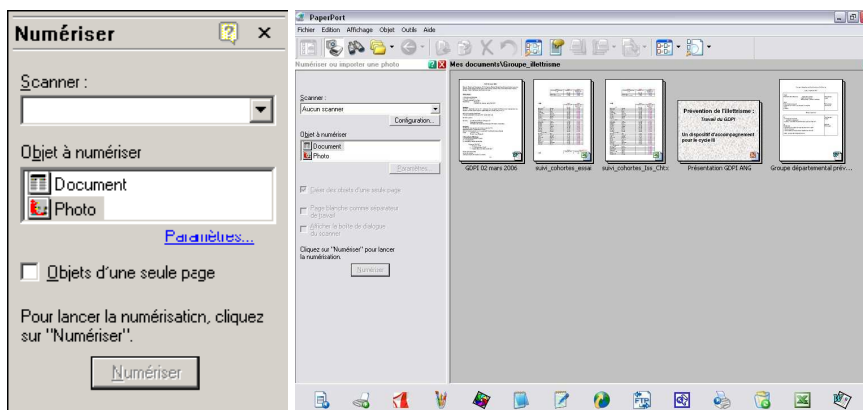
Numériser

Scanner :

Objet à numériser

Document

Photo

Paramètres...

Objets d'une seule page

Pour lancer la numérisation, cliquez sur "Numériser".

Numériser

PaperPort

Fichier Edition Affichage Objet Outils Aide

Numériser ou importer une photo

Mes documents\Groupe_illettrisme

Scanner :

Aucun scanner

Configuration...

Objet à numériser

Document

Photo

Paramètres...

Créer des objets d'une seule page

Page blanche comme séparateur de travail

Afficher la boîte de dialogue du scanner

Cliquez sur "Numériser" pour lancer la numérisation.

Numériser

Prévention de l'illettrisme :

Travail du GDPI

Un dispositif d'accompagnement pour le cycle III

GDPI 02 mars 2006

suivi_cohortes_essai

suivi_cohortes_1ss_Chto

Présentation GDPI ANG

Groupe départemental prév...